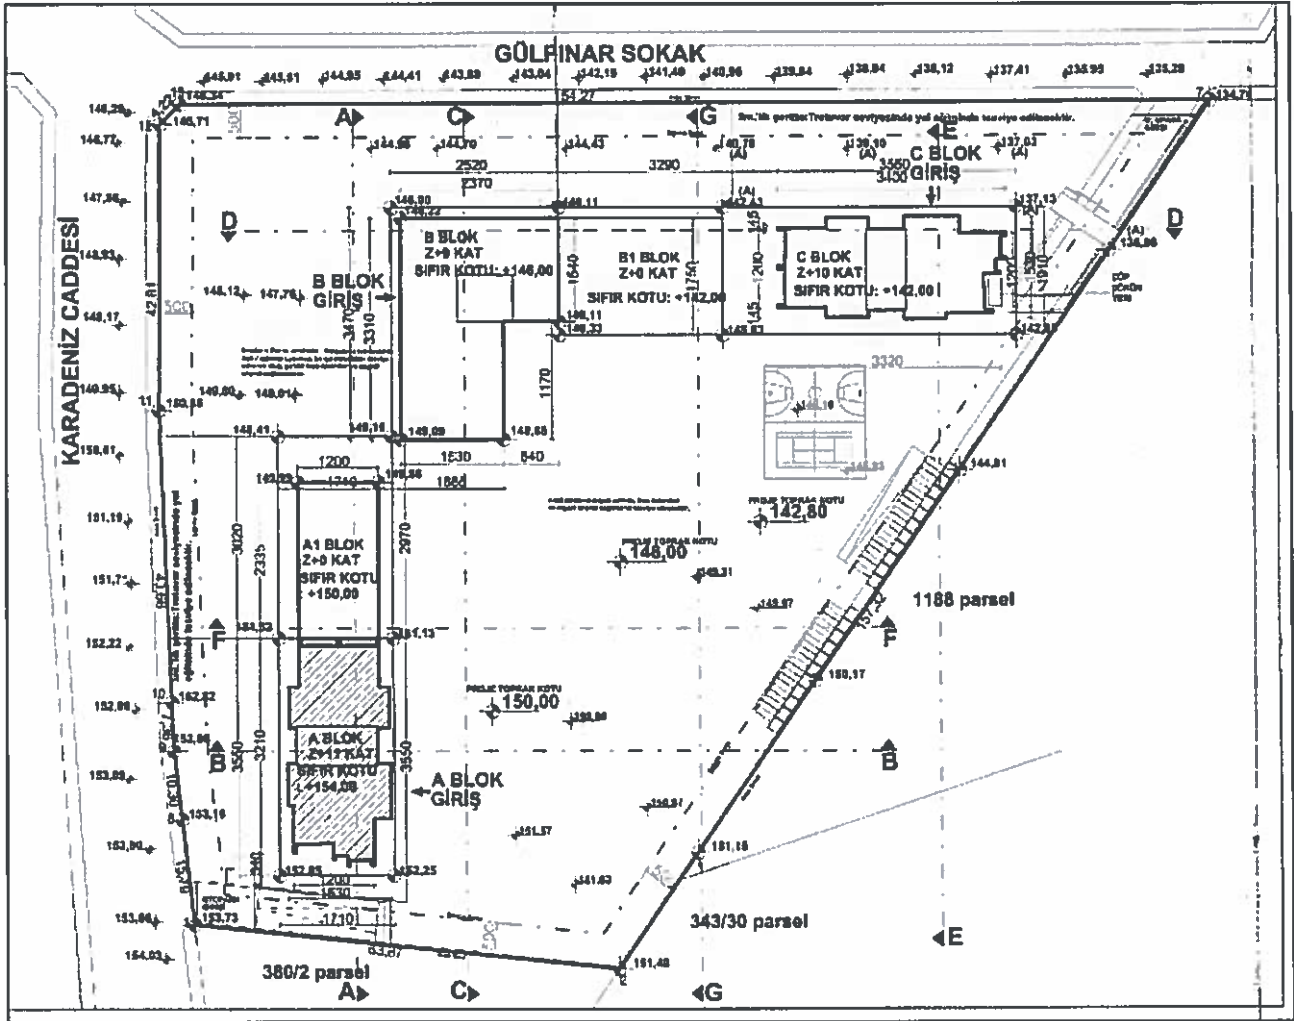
GÜLPINAR SOKAK

145,91 145,61 144,85 144,41 143,89 143,04 142,19 141,40 140,96 139,84 138,94 138,12 137,41 136,95 135,29

146,29 146,34 146,71 54,27 134,71

A C G E

144,96 144,70 144,43 140,76 (A) 139,10 (A) 137,03 (A)

2520 3290 3560 3450 2370

C BLOK GİRİŞ

146,90 146,22 146,11 137,13

B BLOK Z+9 KAT SIFIR KOTU: +146,00

B1 BLOK Z+0 KAT SIFIR KOTU: +142,00

C BLOK Z+10 KAT SIFIR KOTU: +142,00

D D

134,86

B BLOK GİRİŞ

146,12 147,76

3470 3310 1640 1750 1200

146,11 146,33 142,93

KARADENİZ CADDESİ

147,96 148,93 148,17 149,95 150,61 151,19 151,71 152,22 152,99 153,89 153,90 153,86 154,03

42,81

149,90 150,18 149,01 148,41 149,16 146,09 148,88

3320 1170 146,19

1200 1530 840 1850 1210

152,55 150,56

A1 BLOK Z+0 KAT SIFIR KOTU: +150,00

3020 2335 2970

144,81

142,80

146,00

146,31

146,97

1188 parsel

F F

151,33 151,13

150,00

150,17

152,82

153,86

A BLOK Z+12 KAT SIFIR KOTU: +154,00

A BLOK GİRİŞ

B B

3550 3210 3550

153,16

150,97

151,57

151,16

151,63

152,85 152,25

1200 1530 1710

153,73

343/30 parsel

E

63,07

151,48

380/2 parsel

A C G